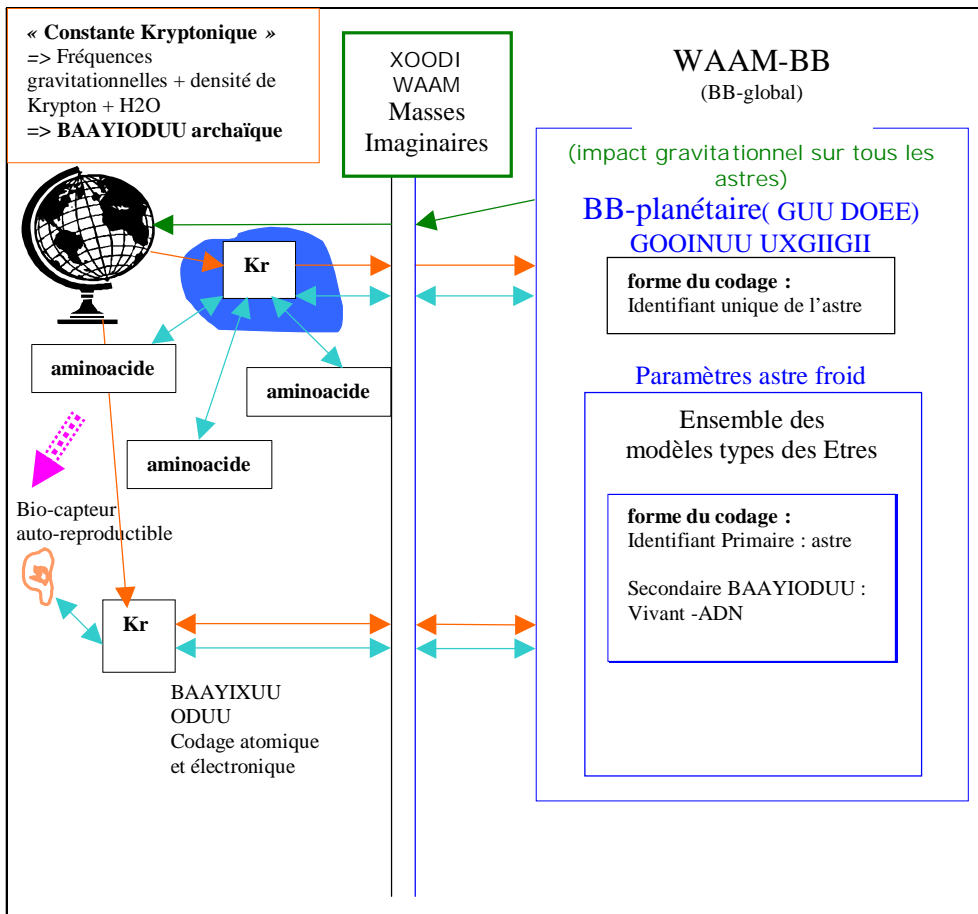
**« Constante Kryptonique »**
=> Fréquences gravitationnelles + densité de Krypton + H2O
**=> BAAYIODUU archaïque**

XOODI
WAAM
Masses Imaginaires

WAAM-BB
(BB-global)

(impact gravitationnel sur tous les astres)

BB-planétaire( GUU DOEE)
GOOINUU UXGIIGII

**forme du codage :**
Identifiant unique de l'astre

**Kr**

**aminoacide**

**aminoacide**

**aminoacide**

Paramètres astre froid

Ensemble des modèles types des Etres

**forme du codage :**
Identifiant Primaire : astre

Secondaire BAAYIODUU :
Vivant -ADN

Bio-capteur auto-reproductible

**Kr**

BAAYIXUU
ODUU
Codage atomique et électronique